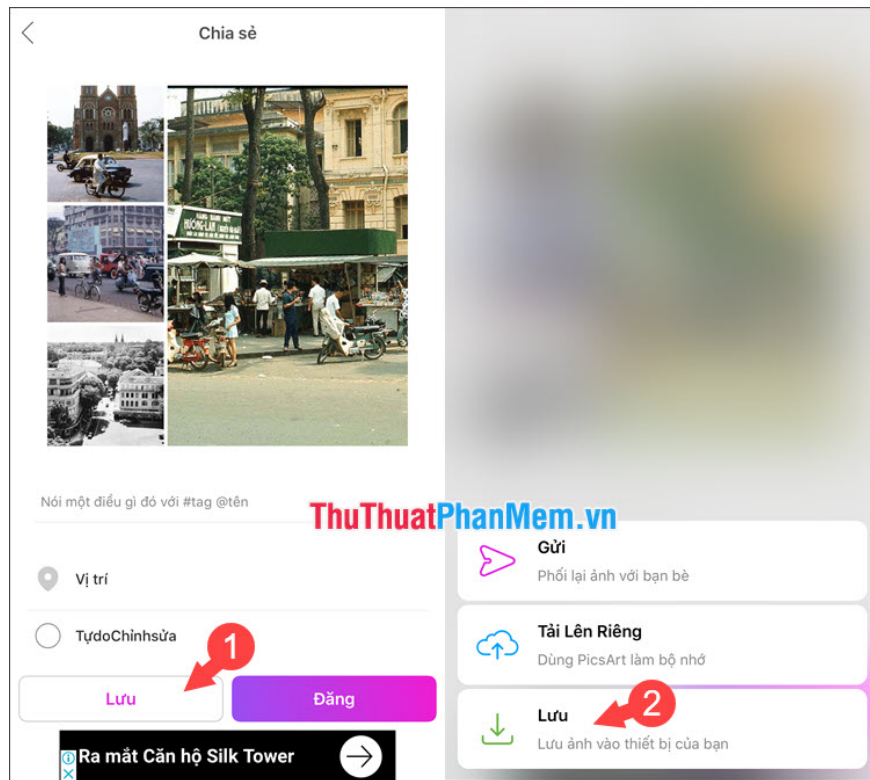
Chia sẻ

Nói một điều gì đó với #tag @tên

ThuThuatPhanMem.vn

Vị trí

TựdoChỉnhsửa

1

Lưu

Đăng

Ra mắt Căn hộ Silk Tower

Gửi
Phối lại ảnh với bạn bè

Tải Lên Riêng
Dùng PicsArt làm bộ nhớ

Lưu
Lưu ảnh vào thiết bị của bạn

2